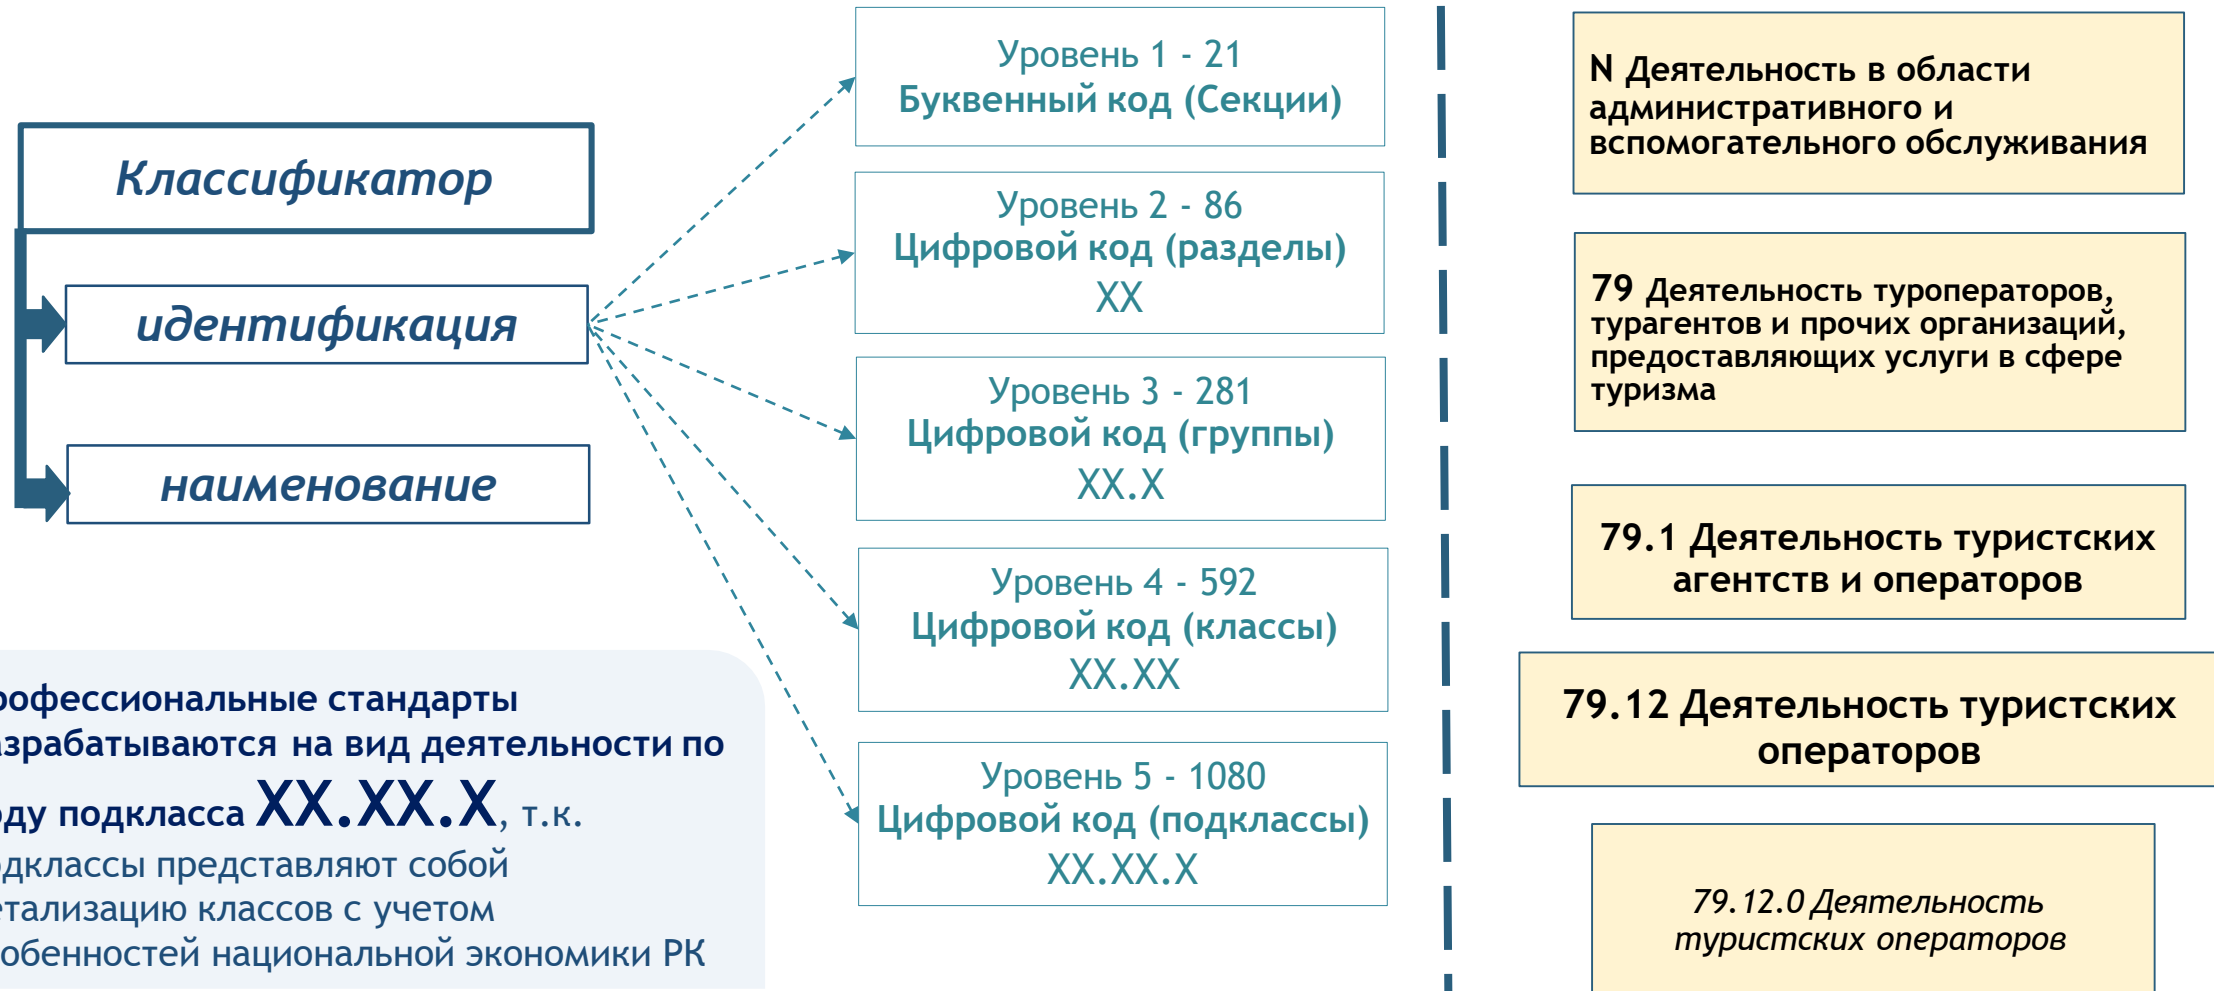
Классификатор

идентификация

наименование

офессиональные стандарты зрабатываются на вид деятельности по ду подкласса XX.XX.X, т.к. дклассы представляют собой тализацию классов с учетом обенностей национальной экономики РК

Уровень 1 - 21
Буквенный код (Секции)

Уровень 2 - 86
Цифровой код (разделы)
XX

Уровень 3 - 281
Цифровой код (группы)
XX.X

Уровень 4 - 592
Цифровой код (классы)
XX.XX

Уровень 5 - 1080
Цифровой код (подклассы)
XX.XX.X

N Деятельность в области административного и вспомогательного обслуживания

79 Деятельность туроператоров, турагентов и прочих организаций, предоставляющих услуги в сфере туризма

79.1 Деятельность туристских агентств и операторов

79.12 Деятельность туристских операторов

79.12.0 Деятельность туристских операторов